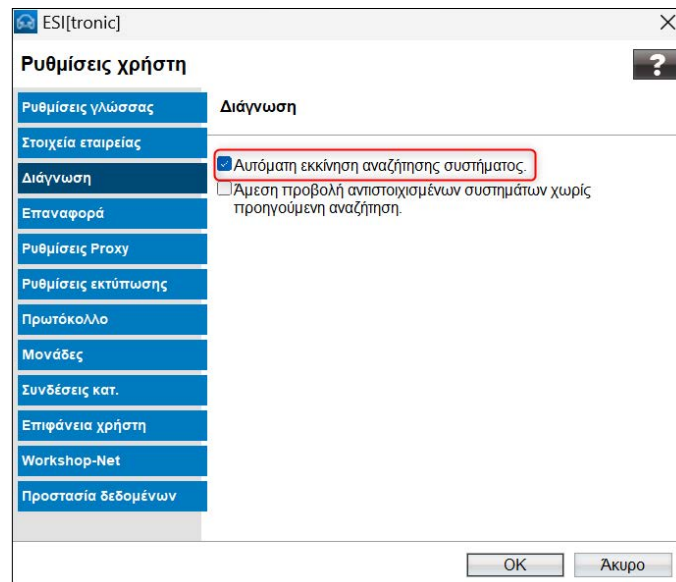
ESI[tronic]

×

Ρυθμίσεις χρήστη

?

Ρυθμίσεις γλώσσας
Στοιχεία εταιρείας
Διάγνωση
Επαναφορά
Ρυθμίσεις Proxy
Ρυθμίσεις εκτύπωσης
Πρωτόκολλο
Μονάδες
Συνδέσεις κατ.
Επιφάνεια χρήστη
Workshop-Net
Προστασία δεδομένων

Διάγνωση

Αυτόματη εκκίνηση αναζήτησης συστήματος.

Άμεση προβολή αντιστοιχισμένων συστημάτων χωρίς προηγούμενη αναζήτηση.

OK

Άκυρο